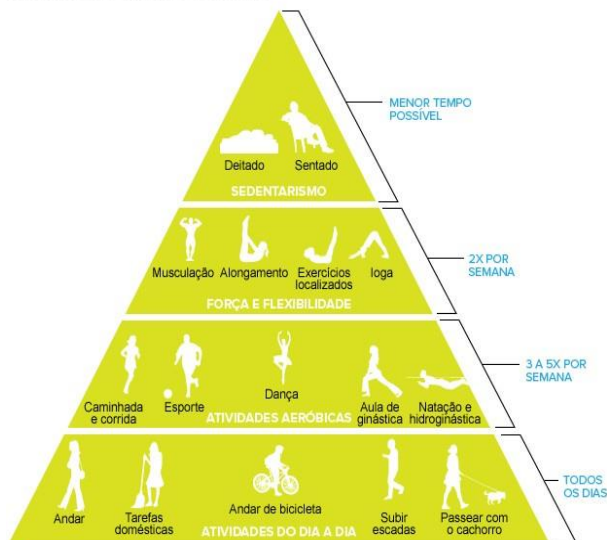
Deitado Sentado
SEDENTARISMO

MENOR TEMPO POSSÍVEL

Musculação Alongamento Exercícios localizados Ioga
FORÇA E FLEXIBILIDADE

2X POR SEMANA

Caminhada e corrida Esporte Dança Aula de ginástica Natação e hidroginástica
ATIVIDADES AERÓBICAS

3 A 5X POR SEMANA

Andar Tarefas domésticas Andar de bicicleta Subir escadas Passear com o cachorro
ATIVIDADES DO DIA A DIA

TODOS OS DIAS